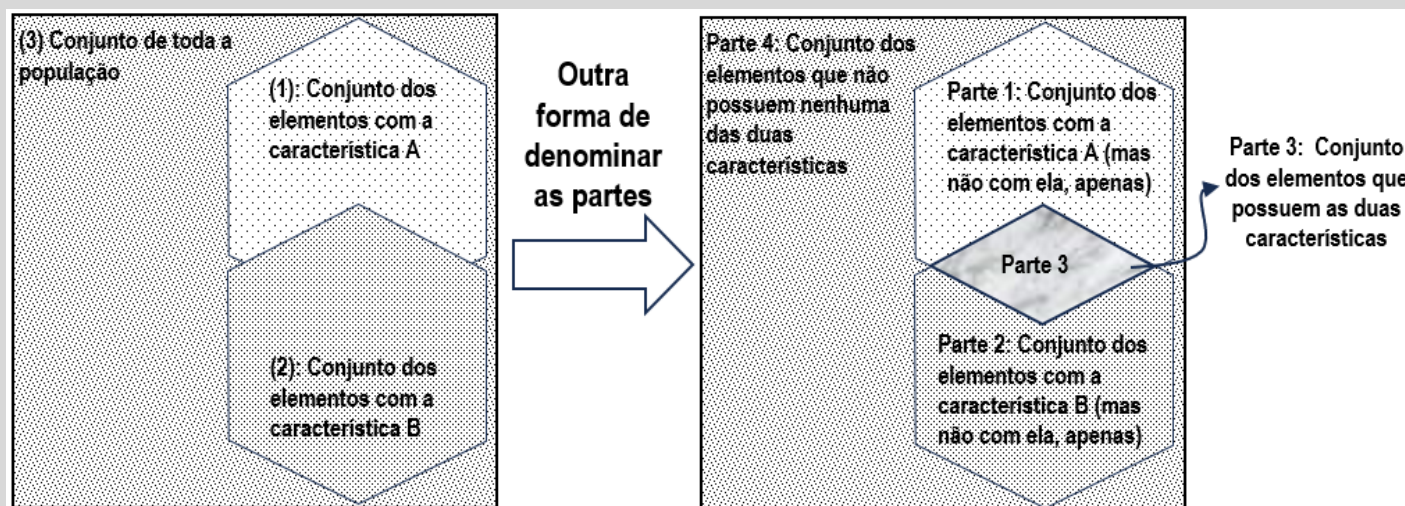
(3) Conjunto de toda a população

(1): Conjunto dos elementos com a característica A

(2): Conjunto dos elementos com a característica B

Outra forma de denominar as partes

Parte 4: Conjunto dos elementos que não possuem nenhuma das duas características

Parte 1: Conjunto dos elementos com a característica A (mas não com ela, apenas)

Parte 3

Parte 2: Conjunto dos elementos com a característica B (mas não com ela, apenas)

Parte 3: Conjunto dos elementos que possuem as duas características